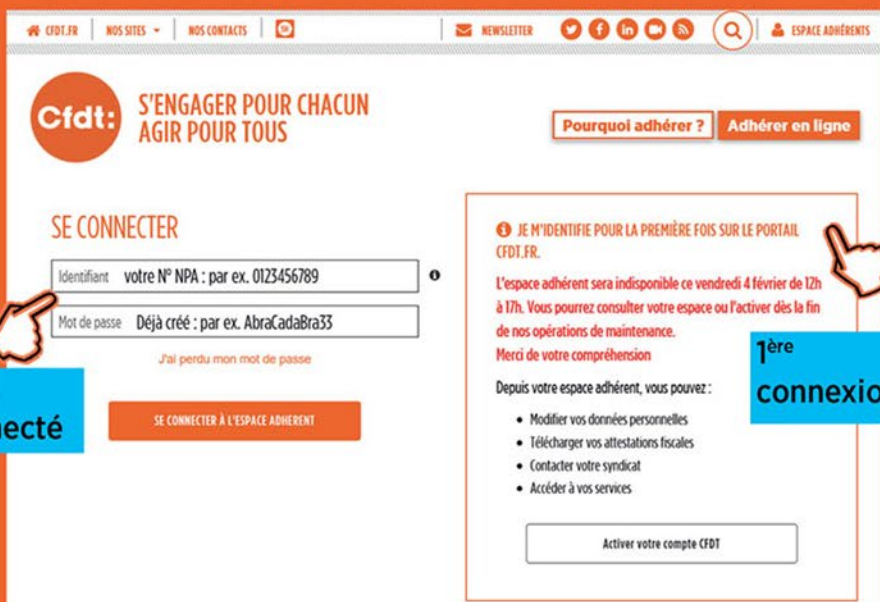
CFDT.FR | NOS SITES ▾ | NOS CONTACTS | NEWSLETTER | ESPACE ADHÉRENTS

Cfdt: S'ENGAGER POUR CHACUN AGIR POUR TOUS

Pourquoi adhérer ? Adhérer en ligne

SE CONNECTER

Identifiant votre N° NPA : par ex. 0123456789

Mot de passe Déjà créé : par ex. AbraCadaBra33

J'ai perdu mon mot de passe

necté

SE CONNECTER À L'ESPACE ADHERENT

JE M'IDENTIFIE POUR LA PREMIÈRE FOIS SUR LE PORTAIL CFDT.FR.

L'espace adhérent sera indisponible ce vendredi 4 février de 12h à 17h. Vous pourrez consulter votre espace ou l'activer dès la fin de nos opérations de maintenance.
Merci de votre compréhension

$1^{ère}$ connexio

Depuis votre espace adhérent, vous pouvez :

- Modifier vos données personnelles
- Télécharger vos attestations fiscales
- Contacter votre syndicat
- Accéder à vos services

Activer votre compte CFDT